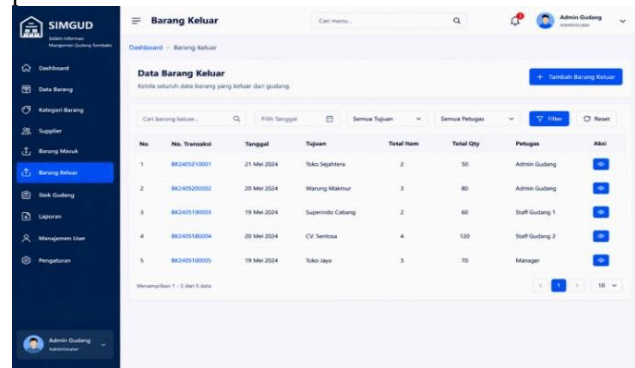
SIMGUD
Sistem Informasi Manajemen Gudang Sembako

Dashboard
Data Barang
Kategori Barang
Supplier
Barang Masuk
Barang Keluar
Stok Gudang
Laporan
Manajemen User
Pengaturan

Admin Gudang
Administrator

Barang Keluar
Cari menu...
Admin Gudang
Administrator

Dashboard › Barang Keluar

Data Barang Keluar
Kelola seluruh data barang yang keluar dari gudang.
+ Tambah Barang Keluar

Cari barang keluar...
Pilih Tanggal
Semua Tujuan
Semua Petugas
Filter
Reset

| No | No. Transaksi | Tanggal | Tujuan | Total Item | Total Qty | Petugas | Aksi |
|---|---|---|---|---|---|---|---|
| 1 | BK2405210001 | 21 Mei 2024 | Toko Sejahtera | 2 | 50 | Admin Gudang | |
| 2 | BK2405200002 | 20 Mei 2024 | Warung Makmur | 3 | 80 | Admin Gudang | |
| 3 | BK2405190003 | 19 Mei 2024 | Superindo Cabang | 2 | 60 | Staff Gudang 1 | |
| 4 | BK2405180004 | 20 Mei 2024 | CV. Sentosa | 4 | 120 | Staff Gudang 2 | |
| 5 | BK2405100005 | 19 Mei 2024 | Toko Jaya | 3 | 70 | Manager | |

Menampilkan 1 - 5 dari 5 data
1
10